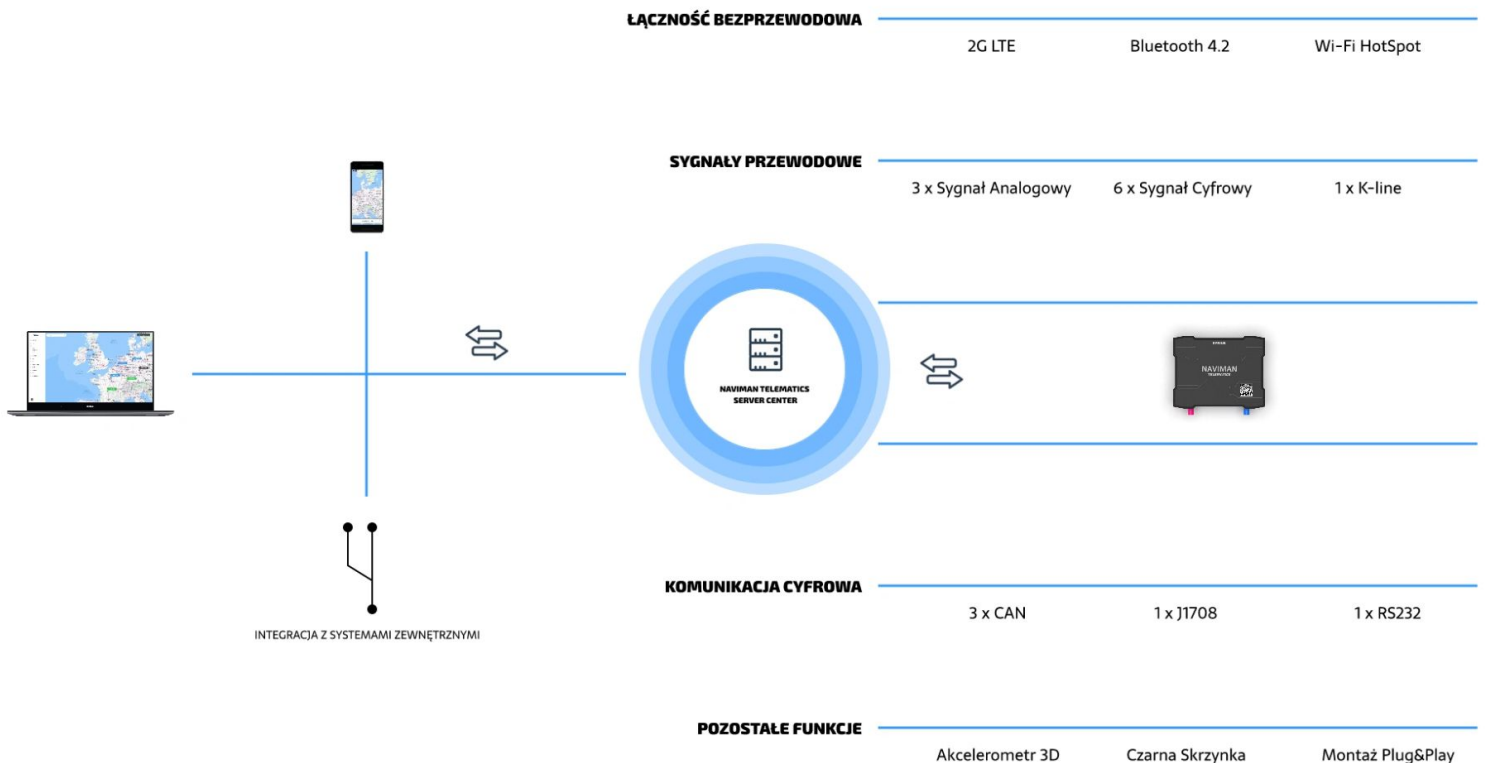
ŁĄCZNOŚĆ BEZPRZEWODOWA

2G LTE Bluetooth 4.2 Wi-Fi HotSpot

SYGNAŁY PRZEWODOWE

3 x Sygnał Analogowy 6 x Sygnał Cyfrowy 1 x K-line

NAVIMAN TELEMATICS SERVER CENTER

NAVIMAN

INTEGRACJA Z SYSTEMAMI ZEWNĘTRZNYMI

KOMUNIKACJA CYFROWA

3 x CAN 1 x J1708 1 x RS232

POZOSTAŁE FUNKCJE

Akcelerometr 3D Czarna Skrzynka Montaż Plug&Play